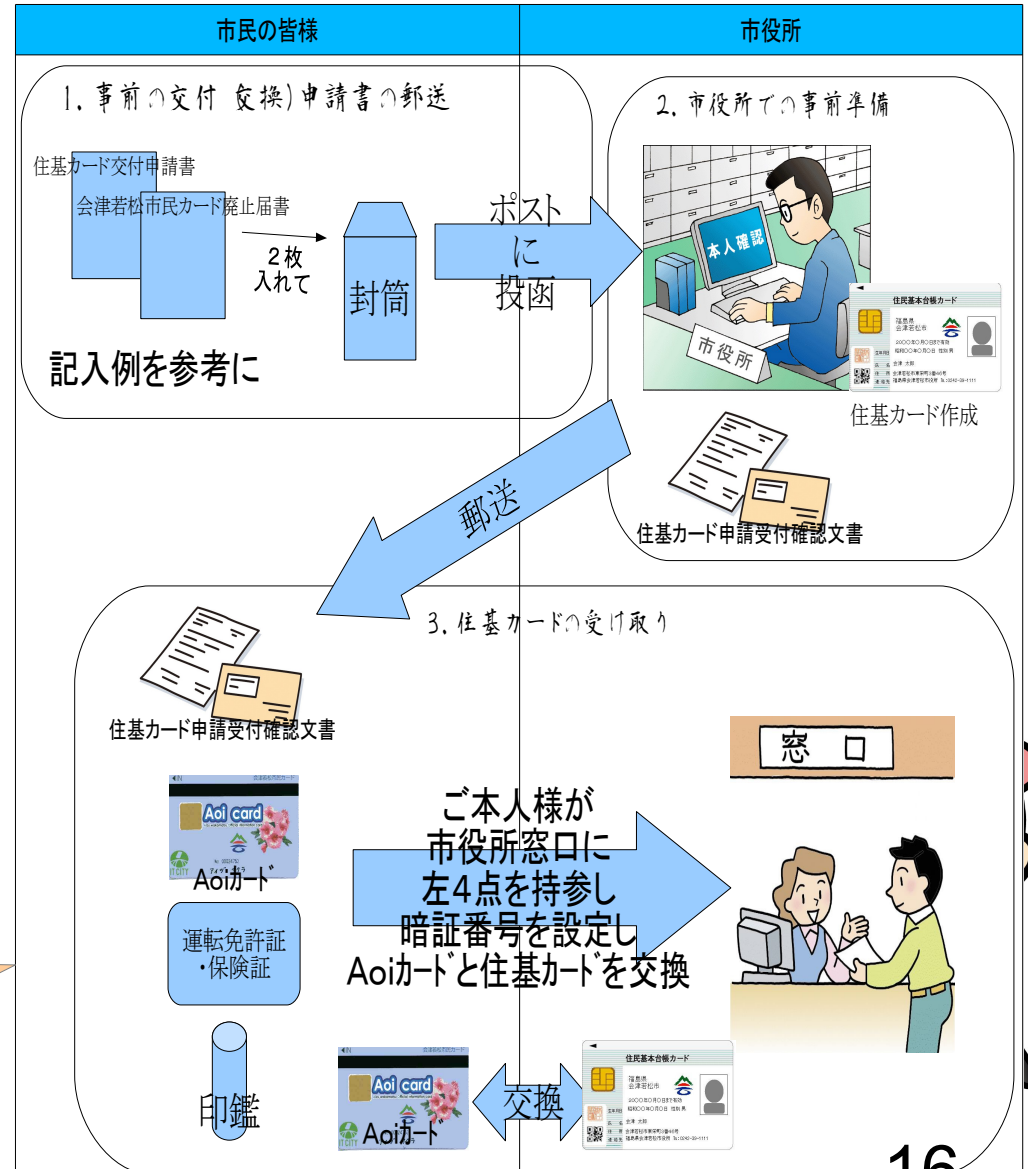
| 市民の皆様 | 市役所 |
|---|---|

1. 事前の交付(交換)申請書の郵送

住基カード交付申請書

会津若松市民カード廃止届書

2枚
入れて

封筒

記入例を参考に

ポスト
に
投函

2. 市役所での事前準備

本人確認

市役所

住民基本台帳カード

福島県
会津若松市

住基カード作成

住基カード申請受付確認文書

郵送

3. 住基カードの受け取り

住基カード申請受付確認文書

Aoi card

Aoiカード

運転免許証
・保険証

印鑑

ご本人様が
市役所窓口に
左4点を持参し
暗証番号を設定し
Aoiカードと住基カードを交換

窓口

Aoi card

Aoiカード

交換

住民基本台帳カード

福島県
会津若松市

16